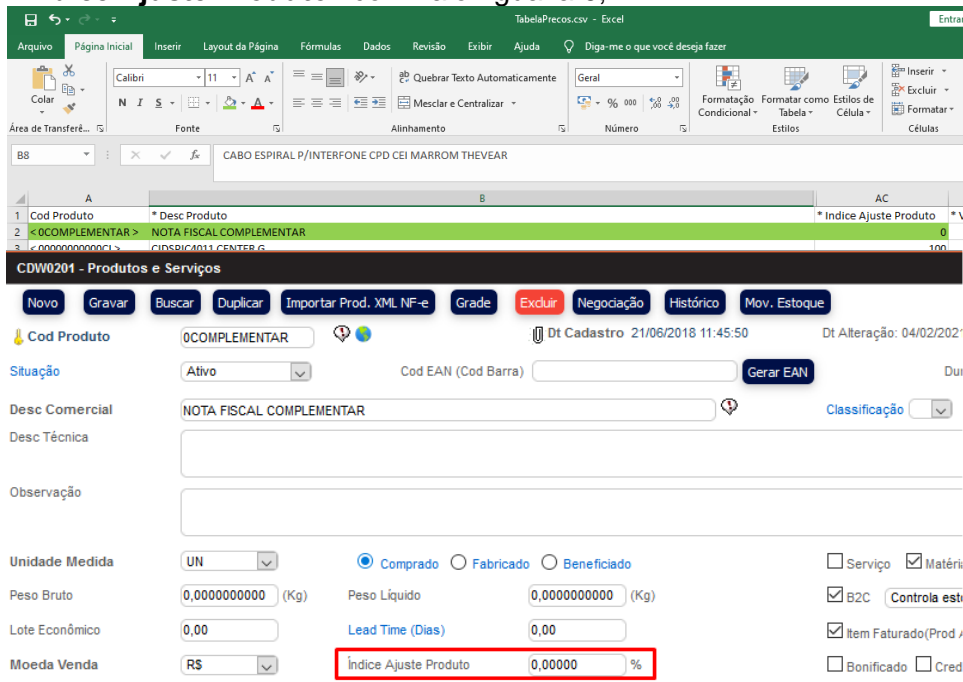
TabelaPrecos.csv - Excel

Entrar

Arquivo Página Inicial Inserir Layout da Página Fórmulas Dados Revisão Exibir Ajuda Diga-me o que você deseja fazer

Colar
Área de Transferê...
Calibri 11 A A
N I S
Fonte
Quebrar Texto Automaticamente
Mesclar e Centralizar
Alinhamento
Geral
% 000
Número
Formatação Condicional
Formatar como Tabela
Estilos de Célula
Estilos
Inserir
Excluir
Formatar
Células

B8 fx CABO ESPIRAL P/INTERFONE CPD CEI MARROM THEVEAR

| | A | B | AC |
|---|---|---|---|
| 1 | Cod Produto | * Desc Produto | * Indice Ajuste Produto |
| 2 | < 0COMPLEMENTAR > | NOTA FISCAL COMPLEMENTAR | 0 |
| 3 | < 00000000000CI > | CIDSPIC4011 CENTER G | 100 |

CDW0201 - Produtos e Serviços

Novo Gravar Buscar Duplicar Importar Prod. XML NF-e Grade Excluir Negociação Histórico Mov. Estoque

Cod Produto 0COMPLEMENTAR
Dt Cadastro 21/06/2018 11:45:50
Dt Alteração: 04/02/2021
Situação Ativo
Cod EAN (Cod Barra)
Gerar EAN
Dur
Desc Comercial NOTA FISCAL COMPLEMENTAR
Classificação
Desc Técnica
Observação
Unidade Medida UN
Comprado Fabricado Beneficiado
Serviço Matéria
Peso Bruto 0,0000000000 (Kg)
Peso Líquido 0,0000000000 (Kg)
B2C Controla esto
Lote Econômico 0,00
Lead Time (Dias) 0,00
Item Faturado(Prod
Moeda Venda R$
Índice Ajuste Produto 0,00000 %
Bonificado Cred